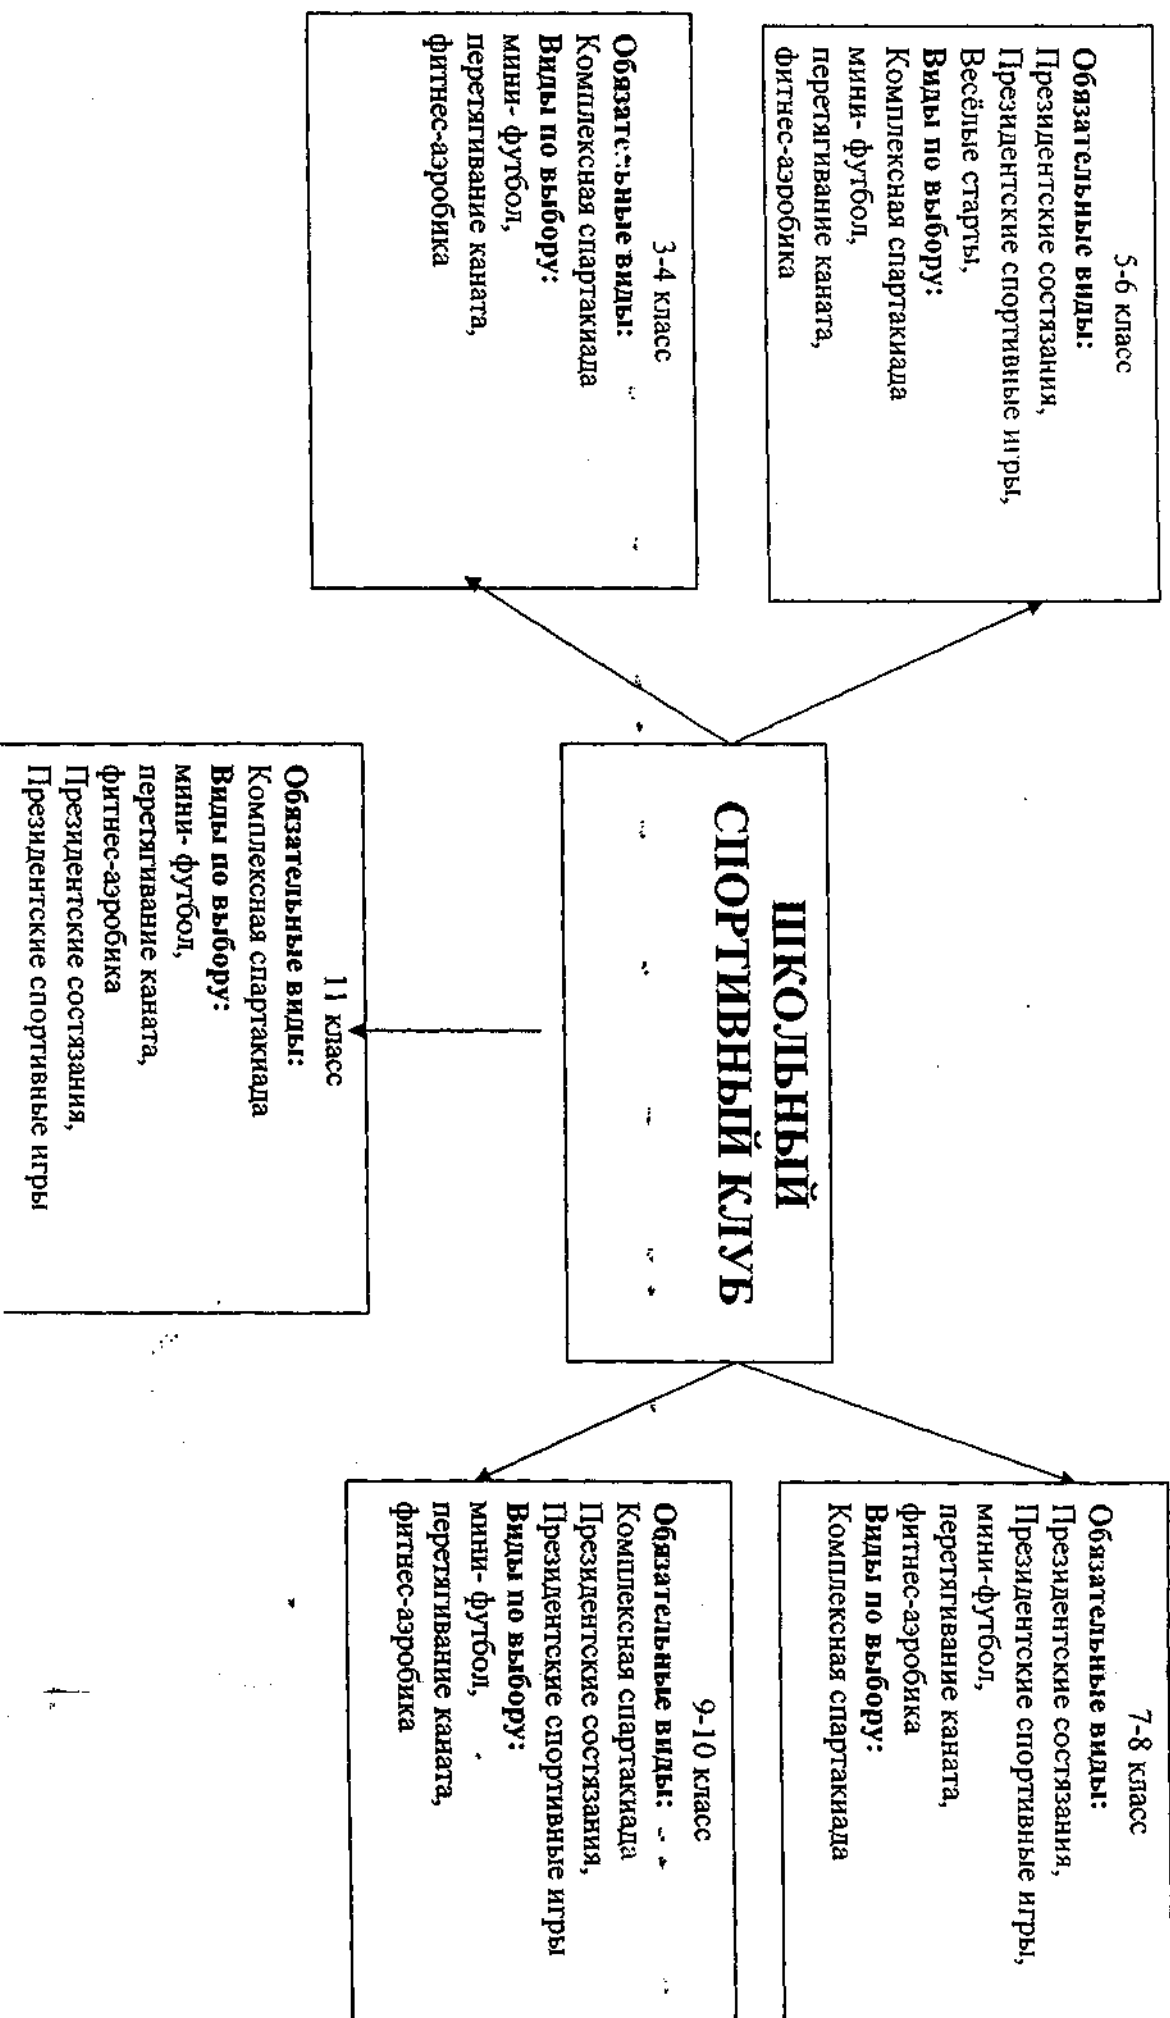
ШКОЛЬНЫЙ СПОРТИВНЫЙ КЛУБ

5-6 класс
**Обязательные виды:**
Президентские состязания,
Президентские спортивные игры,
Весёлые старты,
**Виды по выбору:**
Комплексная спартакиада
мини- футбол,
перетягивание каната,
фитнес-аэробика

3-4 класс
**Обязательные виды:**
Комплексная спартакиада
**Виды по выбору:**
мини- футбол,
перетягивание каната,
фитнес-аэробика

11 класс
**Обязательные виды:**
Комплексная спартакиада
**Виды по выбору:**
мини- футбол,
перетягивание каната,
фитнес-аэробика
Президентские состязания,
Президентские спортивные игры

7-8 класс
**Обязательные виды:**
Президентские состязания,
Президентские спортивные игры,
мини-футбол,
перетягивание каната,
фитнес-аэробика
**Виды по выбору:**
Комплексная спартакиада

9-10 класс
**Обязательные виды:**
Комплексная спартакиада
Президентские состязания,
Президентские спортивные игры
**Виды по выбору:**
мини- футбол,
перетягивание каната,
фитнес-аэробика